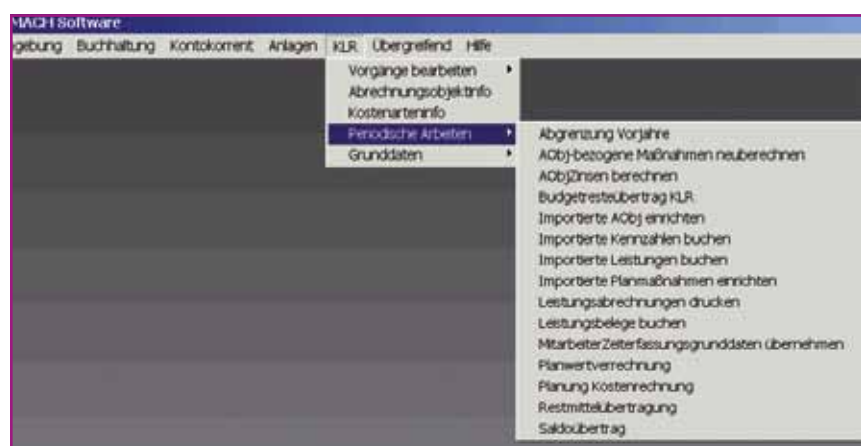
MACH Software

gebung Buchhaltung Kontokorrent Anlagen KLR Übergreifend Hilfe

Vorgänge bearbeiten
Abrechnungsobjektinfo
Kostenarteninfo
Periodische Arbeiten
Grunddaten

Abgrenzung Vorjahre
AObj-bezogene Maßnahmen neuberechnen
AObjZinsen berechnen
Budgetrestsübertrag KLR
Importierte AObj einrichten
Importierte Kennzahlen buchen
Importierte Leistungen buchen
Importierte Planmaßnahmen einrichten
Leistungsabrechnungen drucken
Leistungsbelege buchen
MitarbeiterZeiterfassungsgrunddaten übernehmen
Planwertverrechnung
Planung Kostenrechnung
Restmittelübertragung
Saldoübertrag